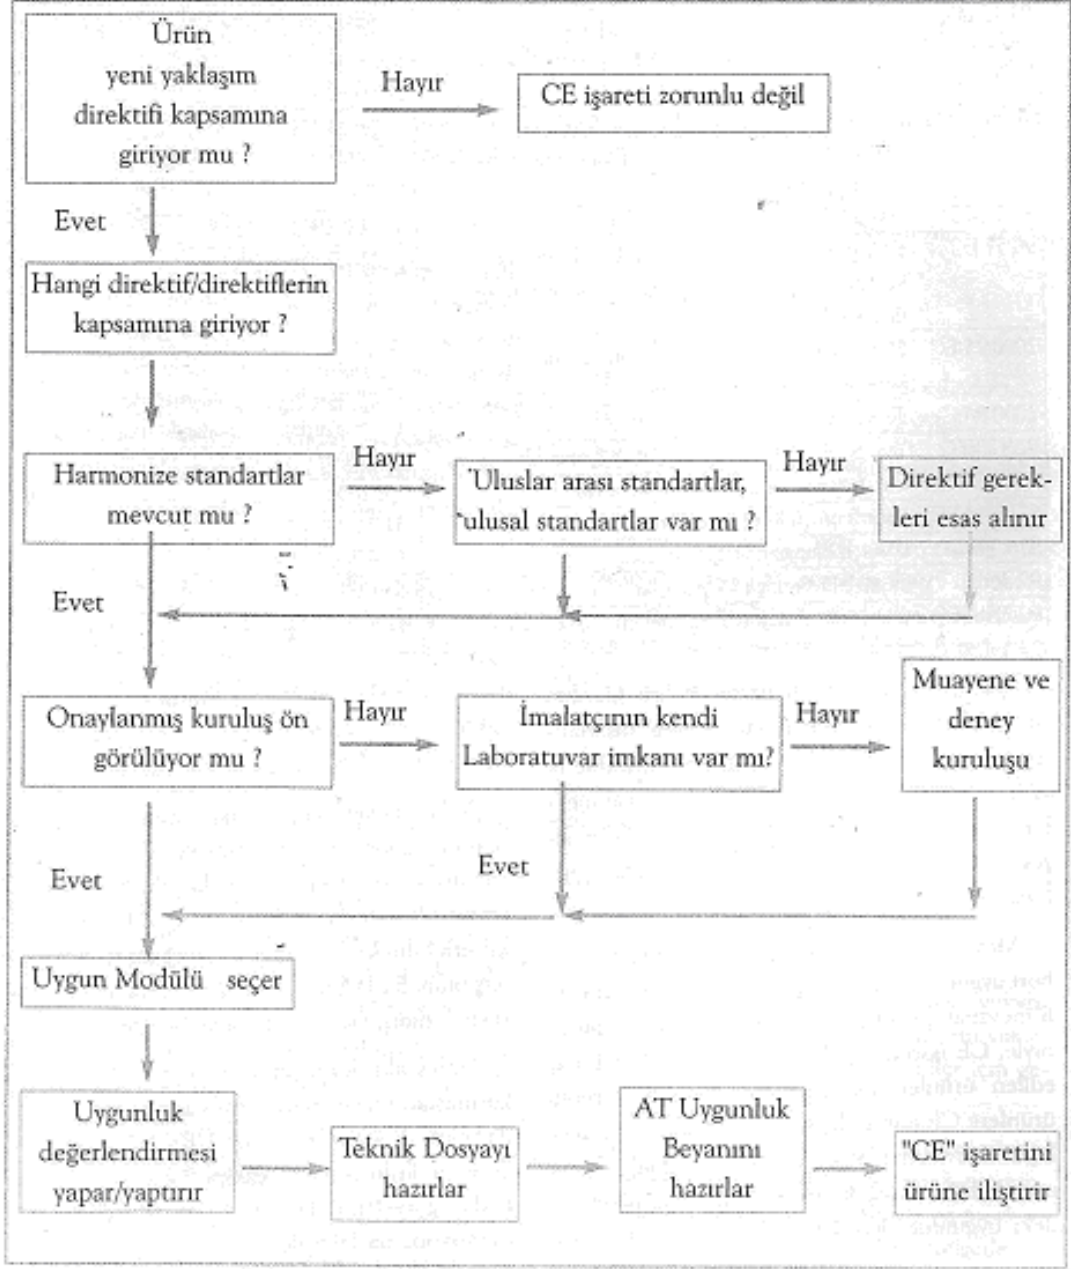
Ürün yeni yaklaşım direktifi kapsamına giriyor mu ?

Hayır

CE işareti zorunlu değil

Evet

Hangi direktif/direktiflerin kapsamına giriyor ?

Harmonize standartlar mevcut mu ?

Hayır

Uluslar arası standartlar, ulusal standartlar var mı ?

Hayır

Direktif gerekleri esas alınır

Evet

Onaylanmış kuruluş ön görülüyor mu ?

Hayır

İmalatçının kendi Laboratuvar imkanı var mı?

Hayır

Muayene ve deney kuruluşu

Evet

Evet

Uygun Modülü seçer

Uygunluk değerlendirmesi yapar/yaptırır

Teknik Dosyayı hazırlar

AT Uygunluk Beyanını hazırlar

"CE" işaretini ürüne iliştirir